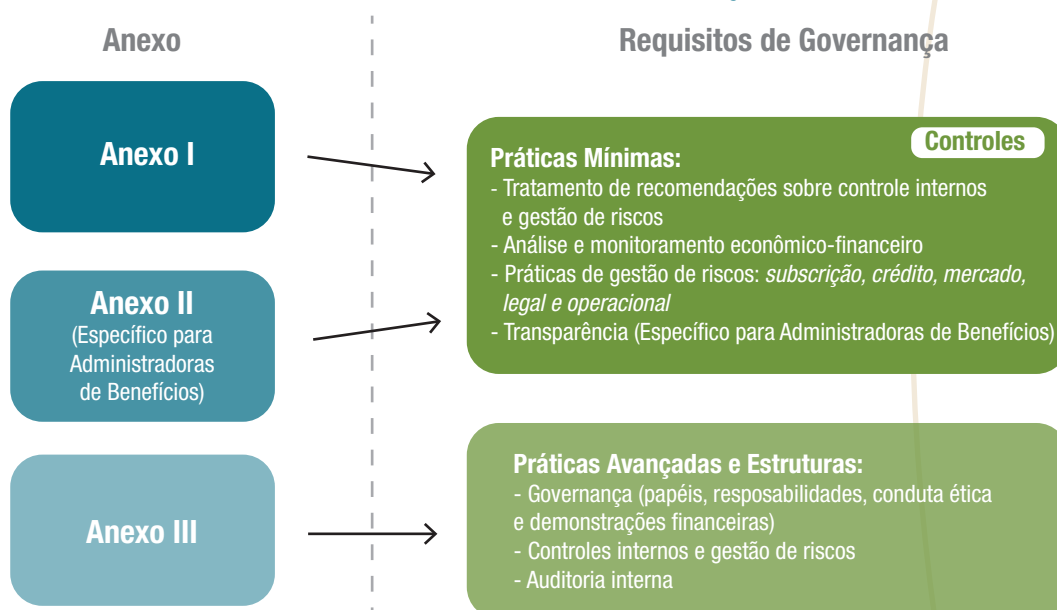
Anexo

Requisitos de Governança

Anexo I

Anexo II
(Específico para Administradoras de Benefícios)

Anexo III

Controles

Práticas Mínimas:
- Tratamento de recomendações sobre controle internos e gestão de riscos
- Análise e monitoramento econômico-financeiro
- Práticas de gestão de riscos: *subscrição, crédito, mercado, legal e operacional*
- Transparência (Específico para Administradoras de Benefícios)

Práticas Avançadas e Estruturas:
- Governança (papéis, resposabilidades, conduta ética e demonstrações financeiras)
- Controles internos e gestão de riscos
- Auditoria interna